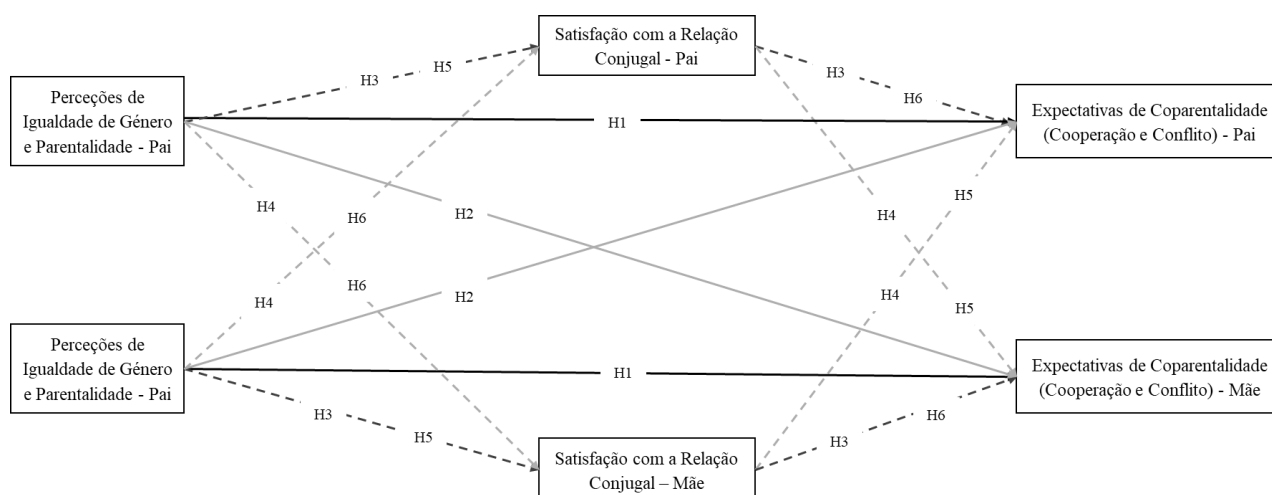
Satisfação com a Relação Conjugal - Pai

Perceções de Igualdade de Género e Parentalidade - Pai

Expectativas de Coparentalidade (Cooperação e Conflito) - Pai

H3

H5

H3

H6

H1

H4

H6

H2

H4

H5

H4

H6

H2

H4

H5

Perceções de Igualdade de Género e Parentalidade - Pai

H1

Expectativas de Coparentalidade (Cooperação e Conflito) - Mãe

H3

H5

H3

H6

Satisfação com a Relação Conjugal – Mãe